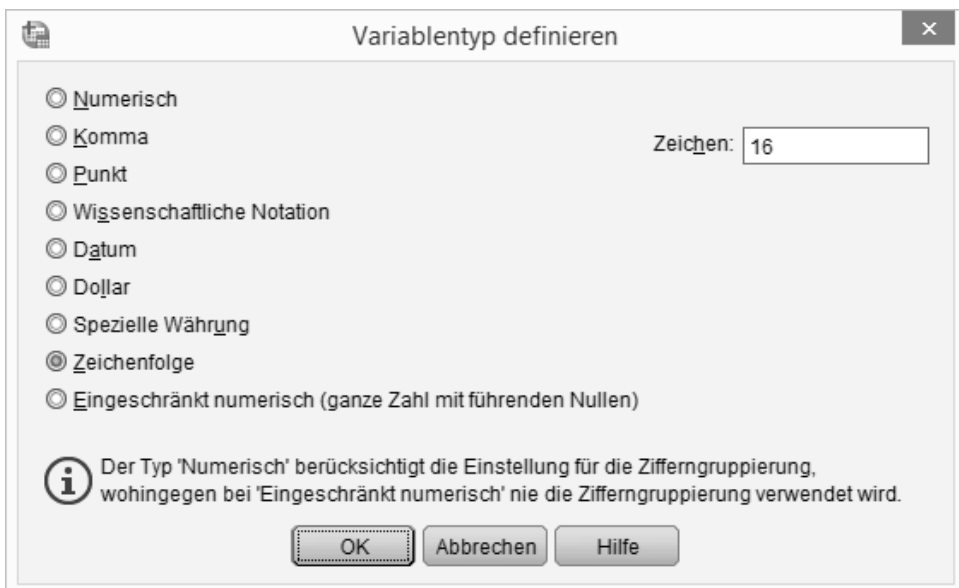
Variablentyp definieren

×

Numerisch
Komma
Punkt
Wissenschaftliche Notation
Datum
Dollar
Spezielle Währung
Zeichenfolge
Eingeschränkt numerisch (ganze Zahl mit führenden Nullen)

Zeichen: 16

Der Typ 'Numerisch' berücksichtigt die Einstellung für die Zifferngruppierung, wohingegen bei 'Eingeschränkt numerisch' nie die Zifferngruppierung verwendet wird.

OK Abbrechen Hilfe